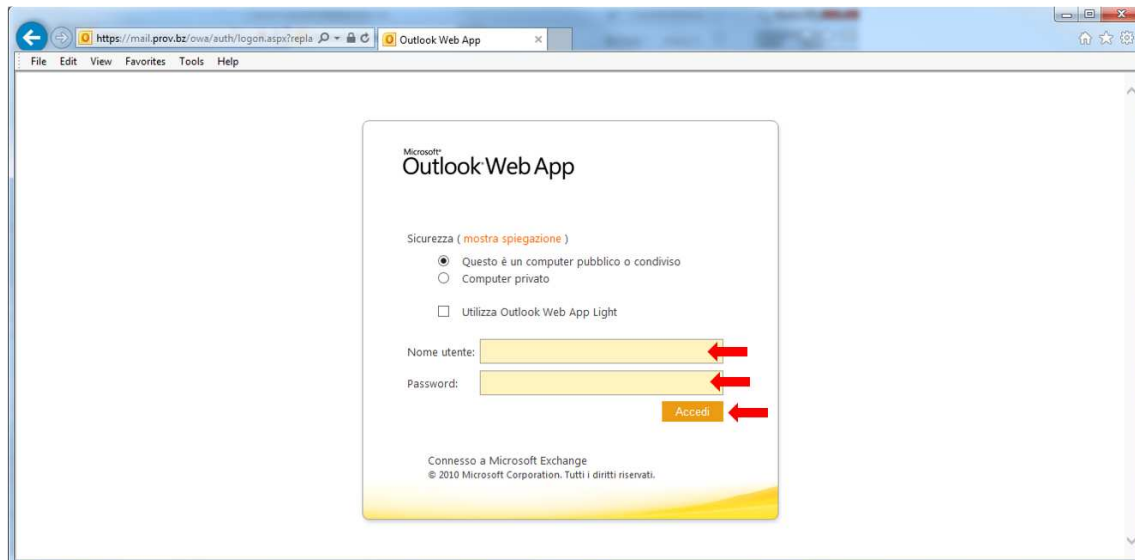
https://mail.prov.bz/owa/auth/logon.aspx?repla
Outlook Web App
File Edit View Favorites Tools Help

Microsoft
Outlook Web App

Sicurezza ( mostra spiegazione )
Questo è un computer pubblico o condiviso
Computer privato

Utilizza Outlook Web App Light

Nome utente:
Password:
Accedi

Connesso a Microsoft Exchange
© 2010 Microsoft Corporation. Tutti i diritti riservati.